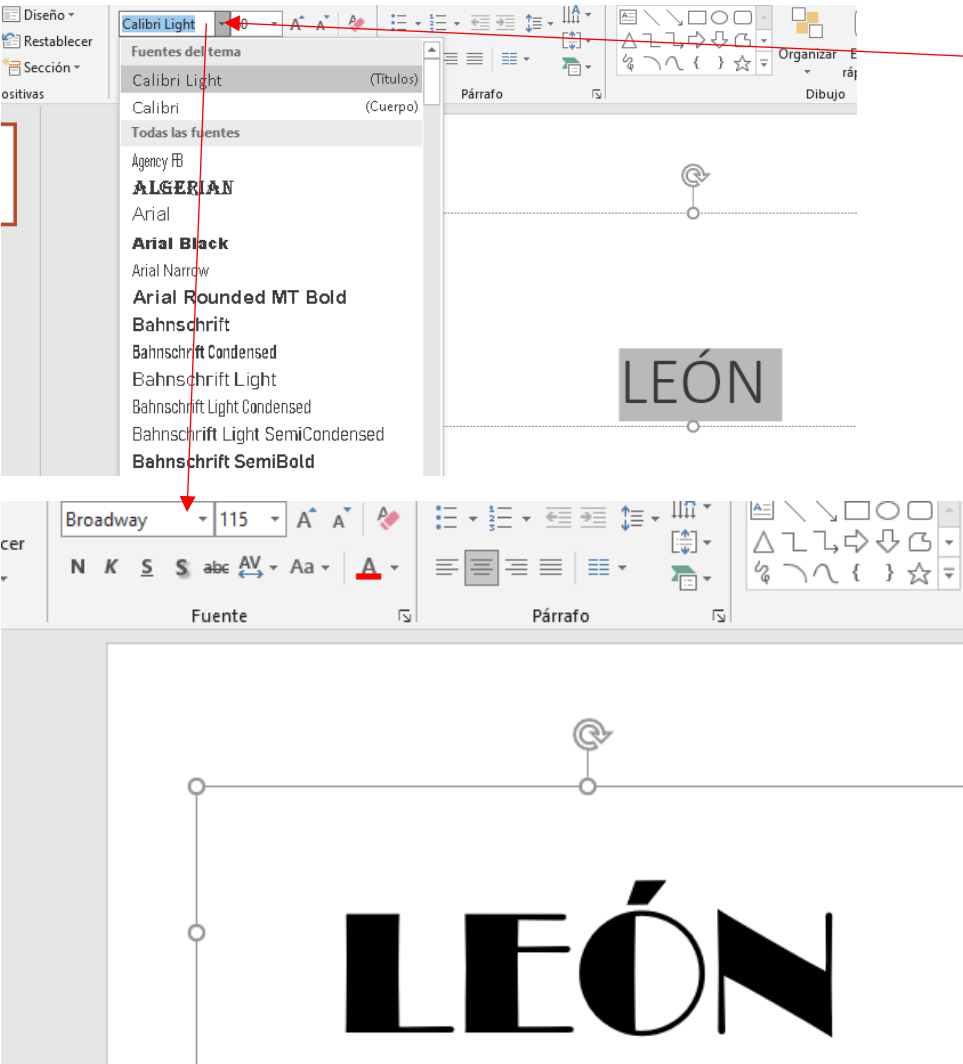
Diseño
Restablecer
Sección
ositivas
Calibri Light
0
Fuentes del tema
Calibri Light (Títulos)
Calibri (Cuerpo)
Todas las fuentes
Agency FB
ALGERIAN
Arial
Arial Black
Arial Narrow
Arial Rounded MT Bold
Bahnschrift
Bahnschrift Condensed
Bahnschrift Light
Bahnschrift Light Condensed
Bahnschrift Light SemiCondensed
Bahnschrift SemiBold
Párrafo
Organizar
E
ráp
Dibujo
LEÓN

cer
Broadway
115
N K S S abc AV Aa A
Fuente
Párrafo
LEÓN